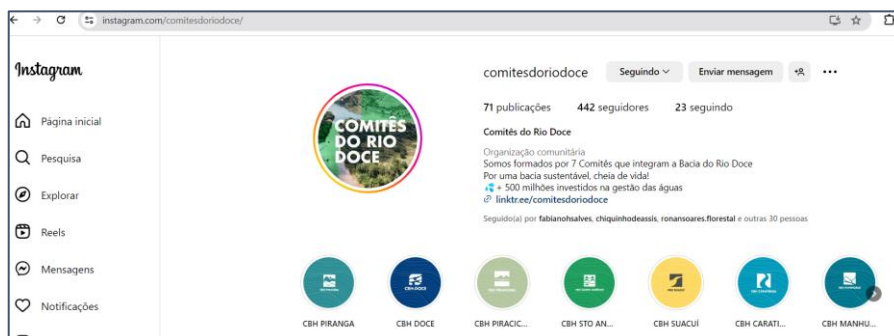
instagram.com/comitesdoriodoce/

Instagram

Página inicial

Pesquisa

Explorar

Reels

Mensagens

Notificações

COMITÊS DO RIO DOCE

comitesdoriodoce Seguindo Enviar mensagem

71 publicações 442 seguidores 23 seguindo

Comitês do Rio Doce

Organização comunitária
Somos formados por 7 Comitês que integram a Bacia do Rio Doce
Por uma bacia sustentável, cheia de vida!
+ 500 milhões investidos na gestão das águas
linktr.ee/comitesdoriodoce

Seguido(a) por fabianohsalves, chiquinhodeassis, ronansoares.florestal e outras 30 pessoas

CBH PIRANGA

CBH DOCE

CBH PIRACIC...

CBH STO AN...

CBH SUACUÍ

CBH CARATI...

CBH MANHU...